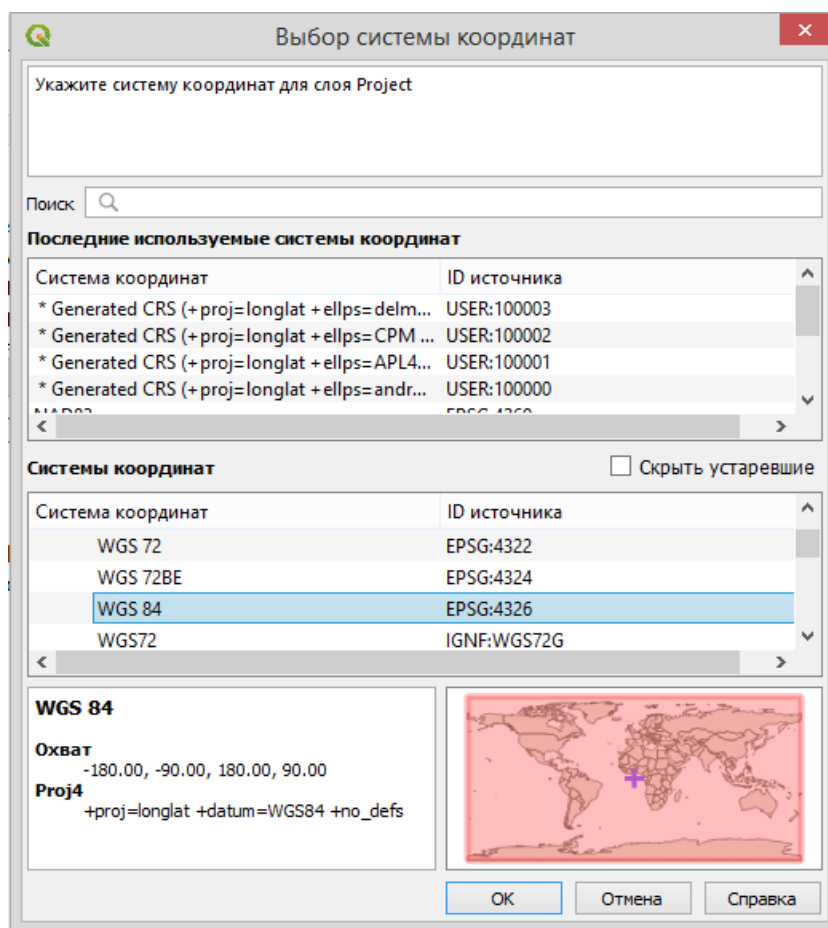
Выбор системы координат

Укажите систему координат для слоя Project

Поиск

Последние используемые системы координат

| Система координат | ID источника |
|---|---|
| * Generated CRS (+proj=longlat +ellps=delm... | USER:100003 |
| * Generated CRS (+proj=longlat +ellps=CPM ... | USER:100002 |
| * Generated CRS (+proj=longlat +ellps=APL4... | USER:100001 |
| * Generated CRS (+proj=longlat +ellps=andr... | USER:100000 |
| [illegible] | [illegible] |

Системы координат

Скрыть устаревшие

| Система координат | ID источника |
|---|---|
| WGS 72 | EPSG:4322 |
| WGS 72BE | EPSG:4324 |
| WGS 84 | EPSG:4326 |
| WGS72 | IGNF:WGS72G |

WGS 84

Охват
-180.00, -90.00, 180.00, 90.00
Proj4
+proj=longlat +datum=WGS84 +no_defs

OK Отмена Справка